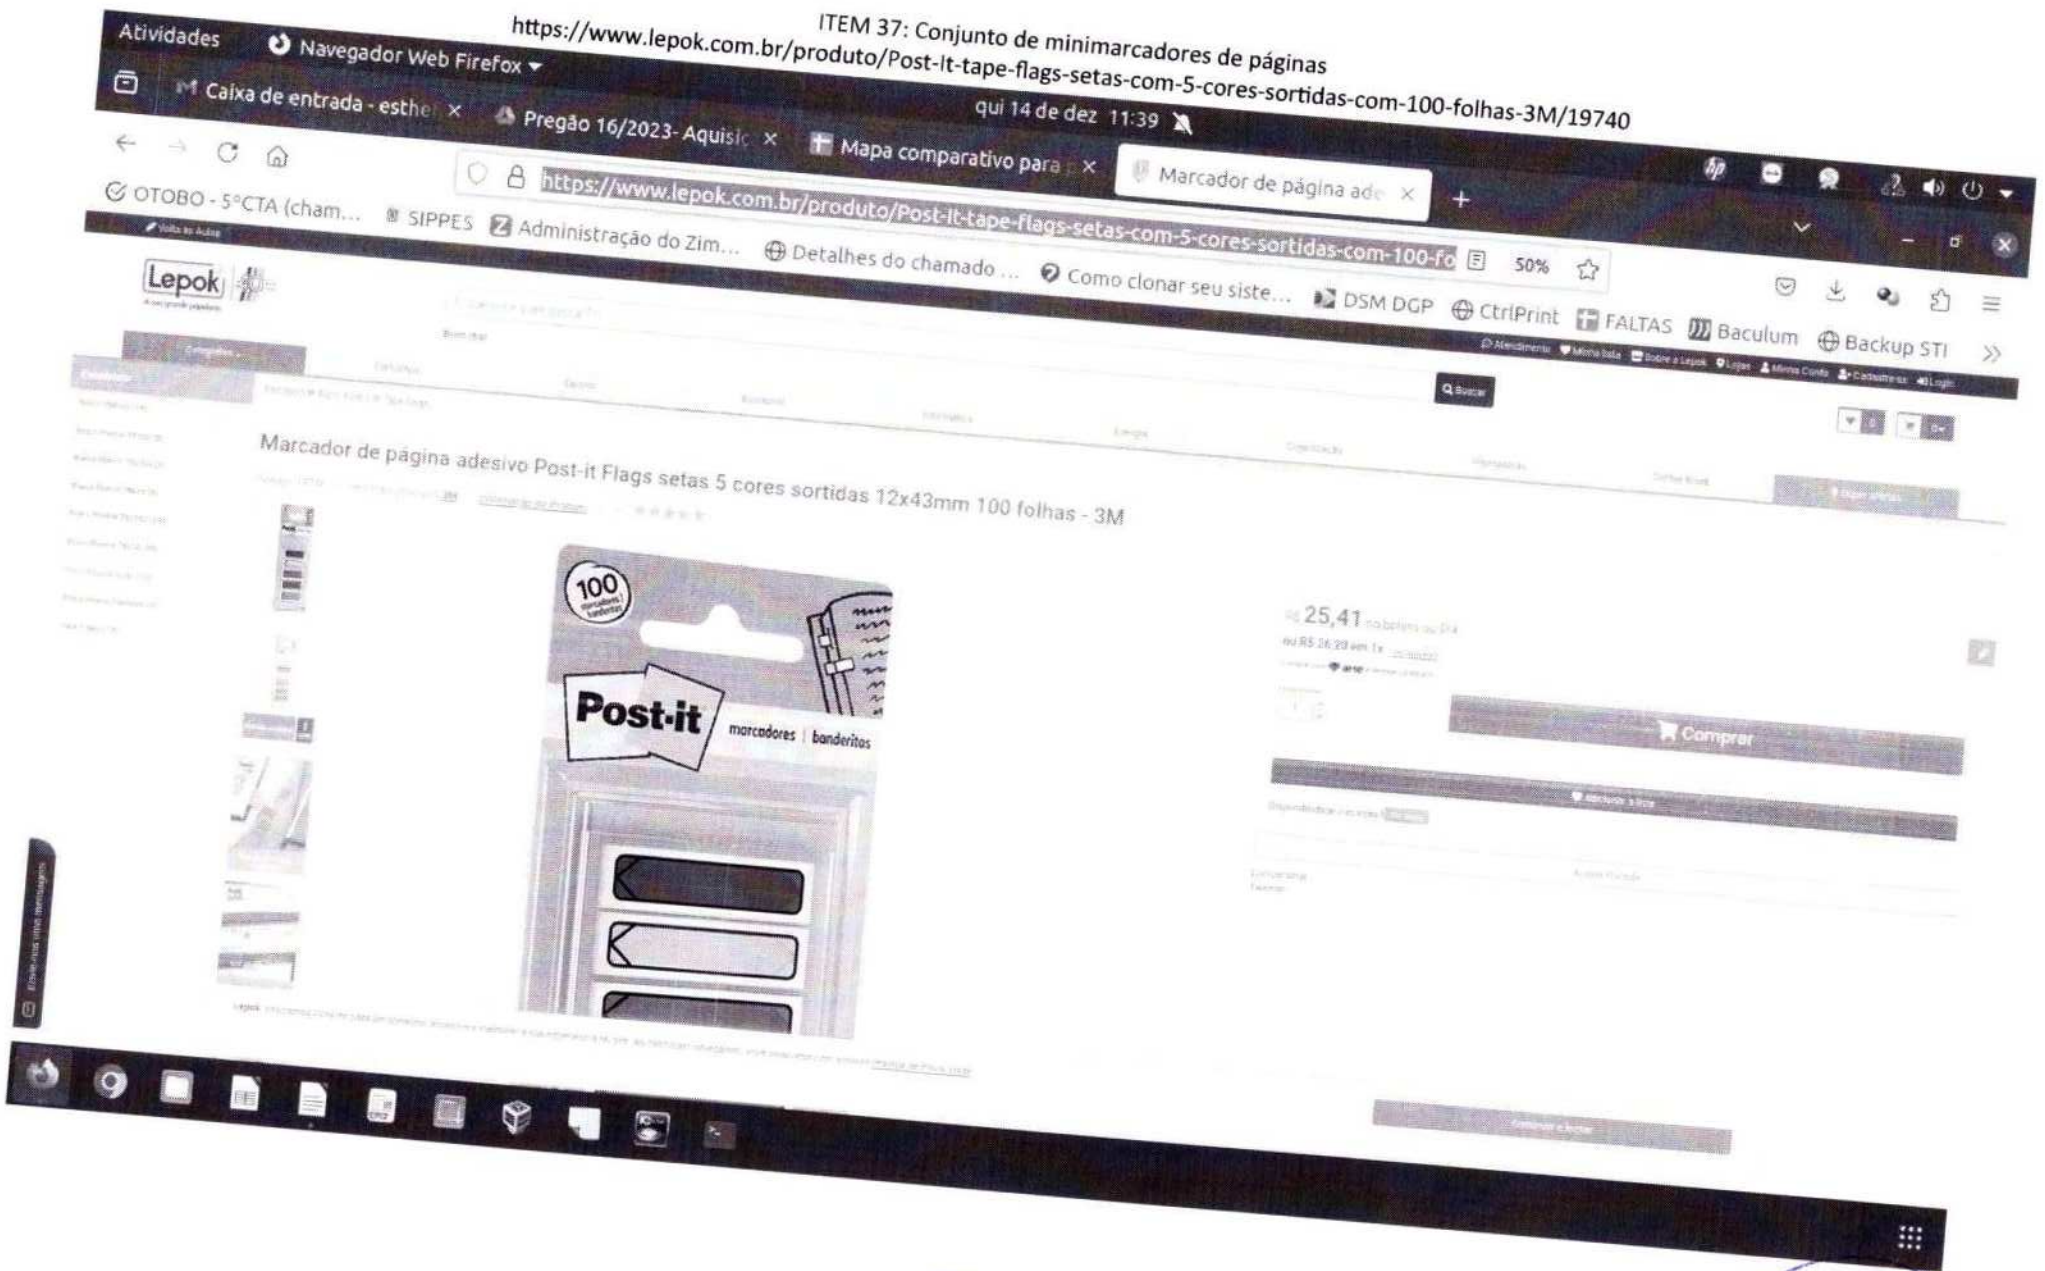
ITEM 37: Conjunto de minimarcadores de páginas
https://www.lepok.com.br/produto/Post-It-tape-flags-setas-com-5-cores-sortidas-com-100-folhas-3M/19740

Atividades
Navegador Web Firefox
qui 14 de dez 11:39

Caixa de entrada - esthe ×
Pregão 16/2023- Aquisiç ×
Mapa comparativo para ×
Marcador de página ade ×

https://www.lepok.com.br/produto/Post-It-tape-flags-setas-com-5-cores-sortidas-com-100-fo
50%

OTOBO - 5°CTA (cham...
SIPPES
Administração do Zim...
Detalhes do chamado ...
Como clonar seu siste...
DSM DGP
CtrlPrint
FALTAS
Baculum
Backup STI

Lepok

Buscar

Marcador de página adesivo Post-it Flags setas 5 cores sortidas 12x43mm 100 folhas - 3M

100
Post-it
marcadores | banderitas

25,41

Comprar